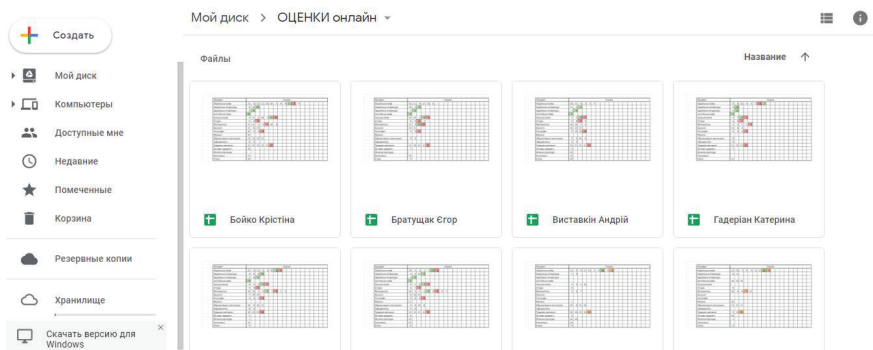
Создать

Мой диск

Компьютеры

Доступные мне

Недавние

Помеченные

Корзина

Резервные копии

Хранилище

Скачать версию для Windows

×

Мой диск > ОЦЕНКИ онлайн

Файлы

Название ↑

Бойко Крістіна

Братущак Єгор

Виставкін Андрій

Гадеріан Катерина